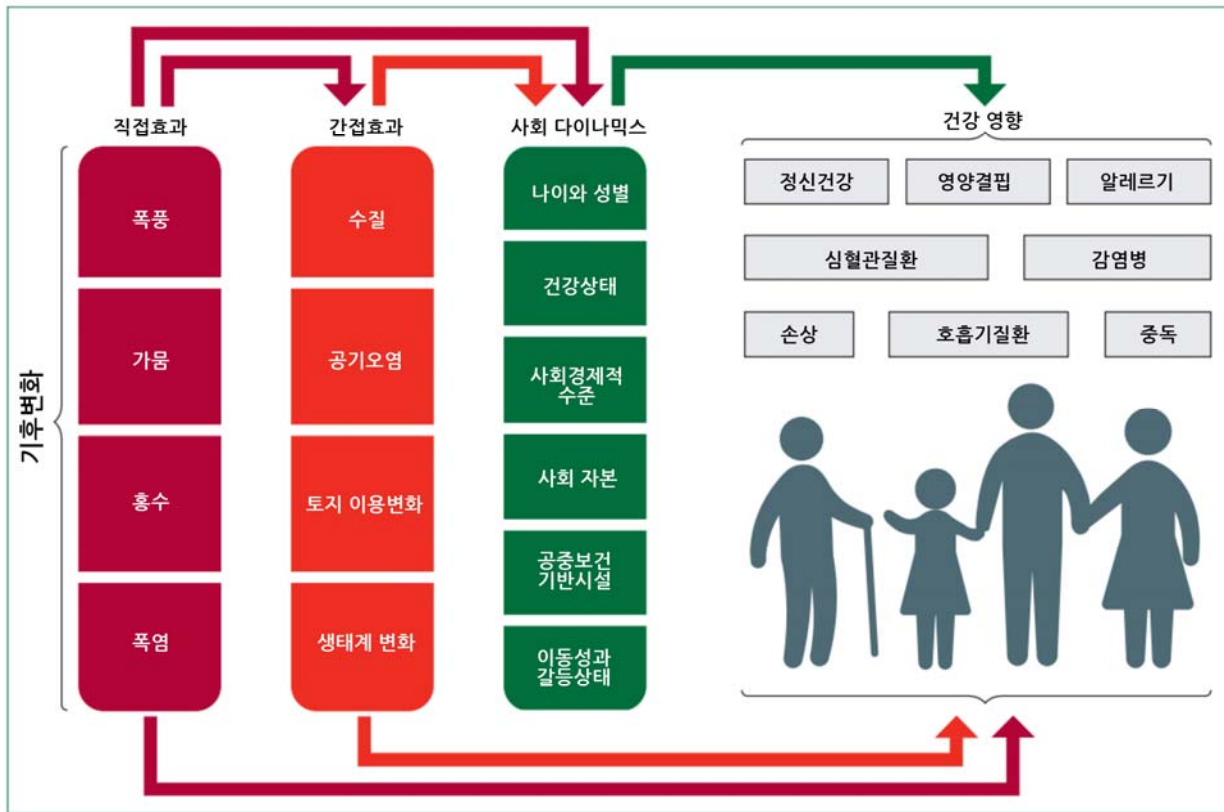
직접효과

간접효과

사회 다이나믹스

건강 영향

기후변화

폭풍

가뭄

홍수

폭염

수질

공기오염

토지 이용변화

생태계 변화

나이와 성별

건강상태

사회경제적 수준

사회 자본

공중보건 기반시설

이동성과 갈등상태

정신건강

영양결핍

알레르기

심혈관질환

감염병

손상

호흡기질환

중독